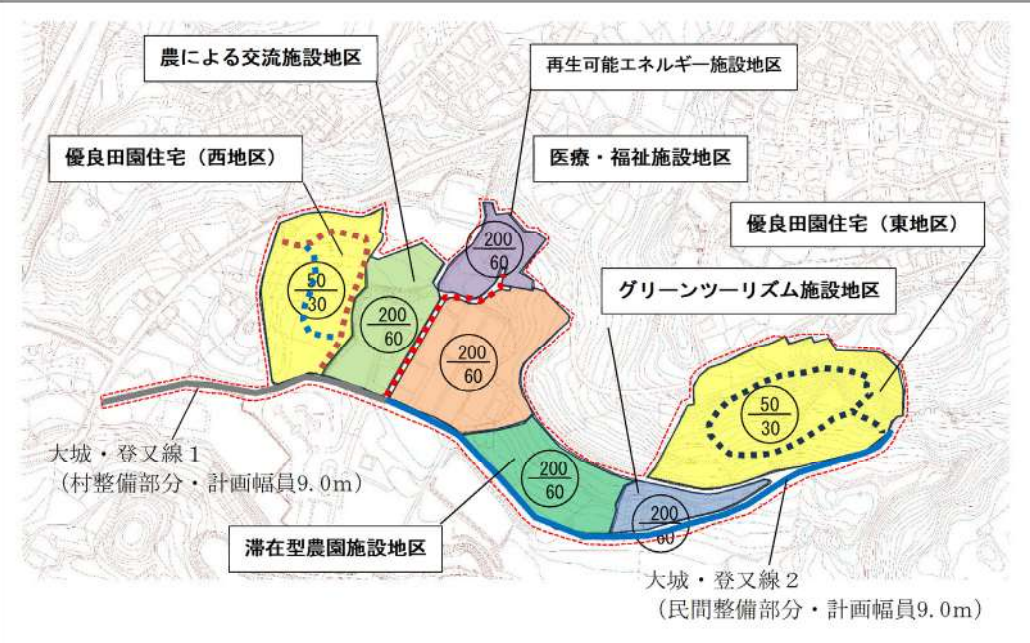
農による交流施設地区

再生可能エネルギー施設地区

優良田園住宅（西地区）

医療・福祉施設地区

優良田園住宅（東地区）

グリーンツーリズム施設地区

$\frac{50}{30}$

$\frac{200}{60}$

$\frac{200}{60}$

$\frac{200}{60}$

$\frac{50}{30}$

$\frac{200}{60}$

$\frac{200}{60}$

大城・登又線１
（村整備部分・計画幅員9.0m）

滞在型農園施設地区

大城・登又線２
（民間整備部分・計画幅員9.0m）